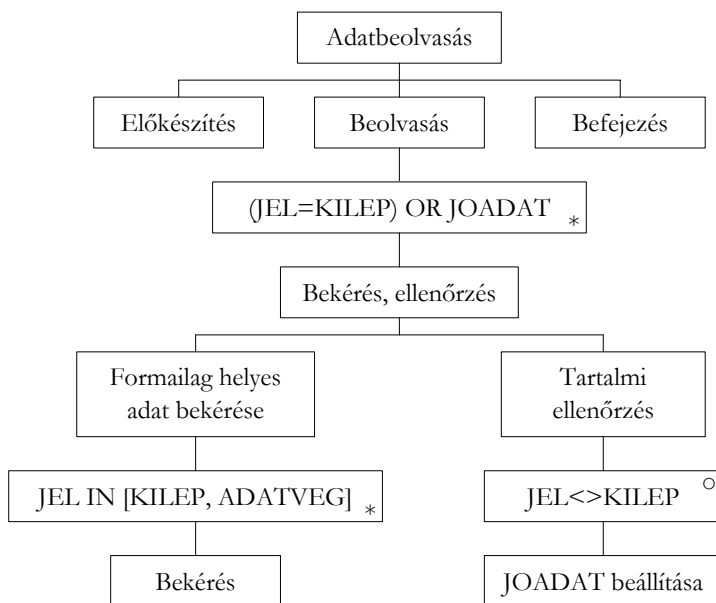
Adatbeolvasás

Előkészítés

Beolvasás

Befejezés

(JEL=KILEP) OR JOADAT *

Bekérés, ellenőrzés

Formailag helyes adat bekérése

Tartalmi ellenőrzés

JEL IN [KILEP, ADATVEG] *

JEL<>KILEP ○

Bekérés

JOADAT beállítása